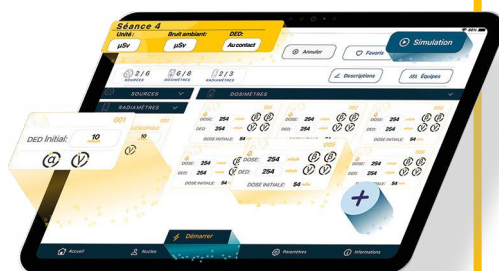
Séance 4

Unité: µSv

Bruit ambiant: µSv

DED: Au contact

Annuler

Favoris

Simulation

2 / 6 SOURCES

6 / 8 DOSIMÈTRES

2 / 3 RADIAMÈTRES

Descriptions

Équipes

SOURCES

RADIAMÈTRES

DOSIMÈTRES

001

DED Initial: 10 µSv

DOSE: 254

DED: 254

DOSE INITIALE: 54

DOSE: 254

DED: 254

DOSE INITIALE: 54

DOSE: 254

DED: 254

DOSE INITIALE: 54

DOSE: 254

DED: 254

DOSE INITIALE: 54

Démarrer

Accueil

Nucléo

Paramètres

Informations